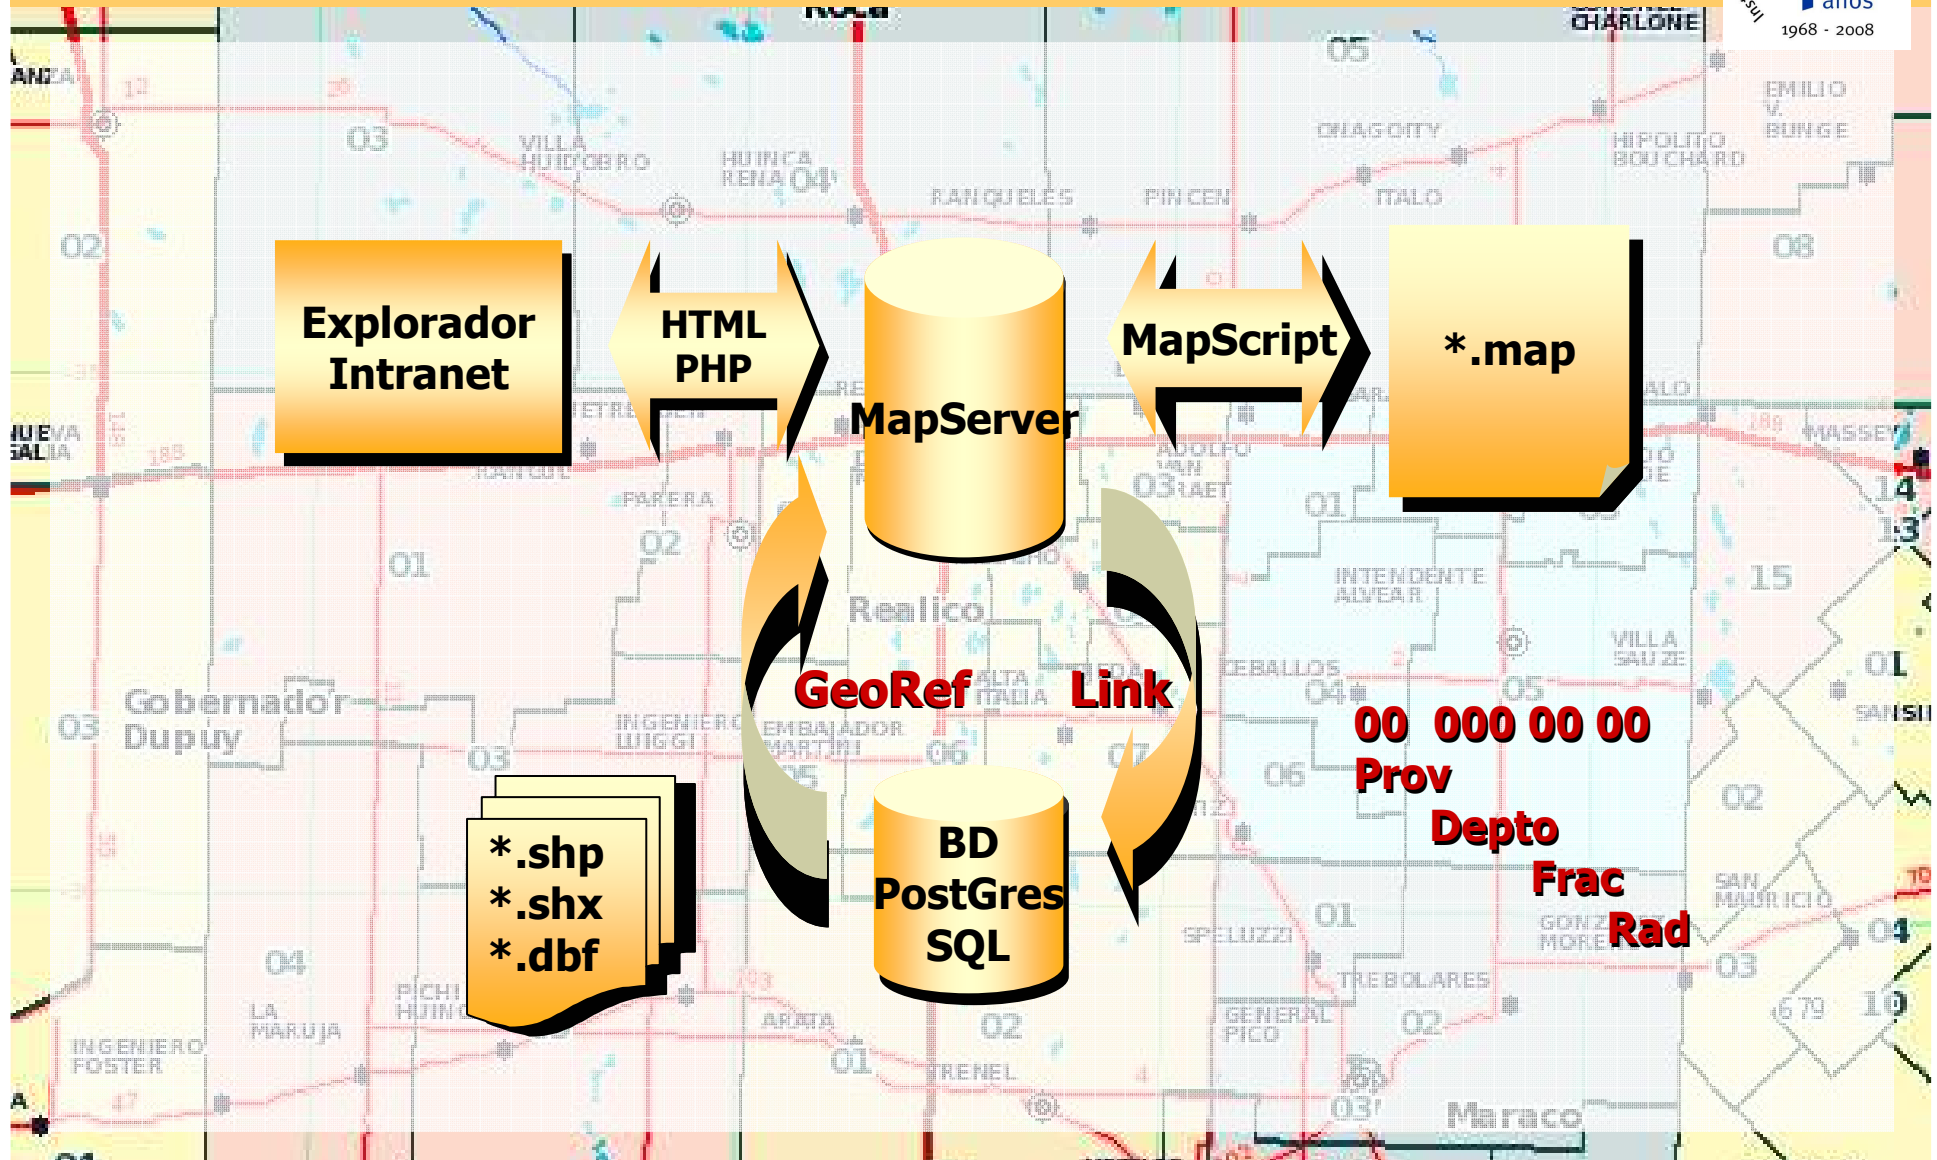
años
1968 - 2008

Explorador Intranet

HTML
PHP

MapServer

MapScript

*.map

GeoRef

Link

BD
PostGres
SQL

*.shp
*.shx
*.dbf

00 000 00 00
Prov
Depto
Frac
Rad

CHARLONE
05
03
VILLA HUIDOBRO
HUINCA RENANCO
04
RANQUELES
PINCEN
ONAGOITY
ITALO
HIPOLITO BOUCHARD
EMILIO V. BUNGE
08
02
ADOLFO
03
01
15
14
13
FARERA
02
01
Realico
INTENDENTE ALVEAR
VILLA SAUZE
01
ALTA ITALIA
CEBALLOS
04
05
Gobernador Dupuy
03
INGENIERO LUIGGI
EMBAJADOR MARTINI
06
03
06
02
SAN MAURICIO
01
SPELUZZI
04
03
TREBOLARES
GENERAL PICO
02
LA MARUJA
INGENIERO FOSTER
ARATA
02
01
TRENEL
03
Maraco
10